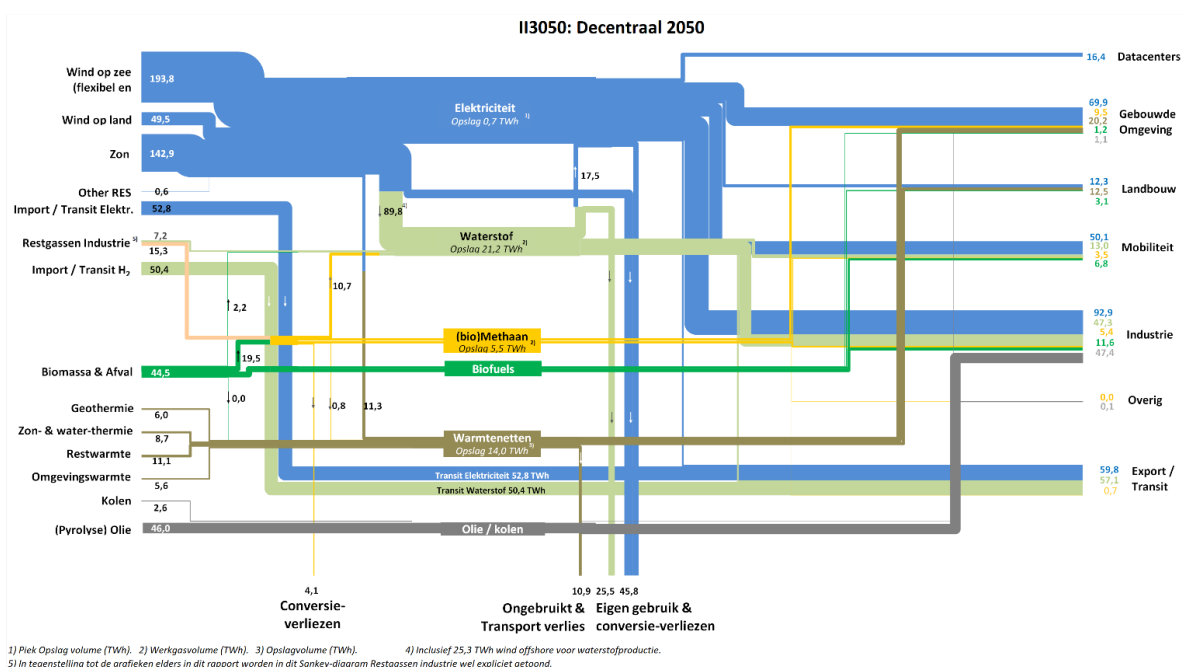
II3050: Decentraal 2050

Wind op zee (flexibel en
193,8
Wind op land
49,5
Zon
142,9
Other RES
0,6
Import / Transit Elektr.
52,8
Restgassen Industrie 5)
7,2
15,3
Import / Transit H₂
50,4
Biomassa & Afval
44,5
Geothermie
6,0
Zon- & water-thermie
8,7
Restwarmte
11,1
Omgevingswarmte
5,6
Kolen
2,6
(Pyrolyse) Olie
46,0

Elektriciteit
Opslag 0,7 TWh 1)
17,5
89,8 4)
Waterstof
Opslag 21,2 TWh 2)
10,7
2,2
19,5
0,0
0,8
11,3
(bio)Methaan
Opslag 5,5 TWh 3)
Biofuels
Warmtenetten
Opslag 14,0 TWh 3)
Transit Elektriciteit 52,8 TWh
Transit Waterstof 50,4 TWh
Olie / kolen

16,4 Datacenters
69,9
9,5
20,2
1,2
1,1
Gebouwde Omgeving
12,3
12,5
3,1
Landbouw
50,1
13,0
5,4
3,5
6,8
Mobiliteit
92,9
47,3
5,4
11,6
47,4
Industrie
0,0
0,1
Overig
59,8
57,1
0,7
Export / Transit

4,1
Conversie-verliezen
10,9 25,5 45,8
Ongebruikt & Transport verlies
Eigen gebruik & conversie-verliezen

1) Piek Opslag volume (TWh). 2) Werkgasvolume (TWh). 3) Opslagvolume (TWh). 4) Inclusief 25,3 TWh wind offshore voor waterstofproductie.
5) In tegenstelling tot de grafieken elders in dit rapport worden in dit Sankey-diagram Restgassen industrie wel expliciet getoond.